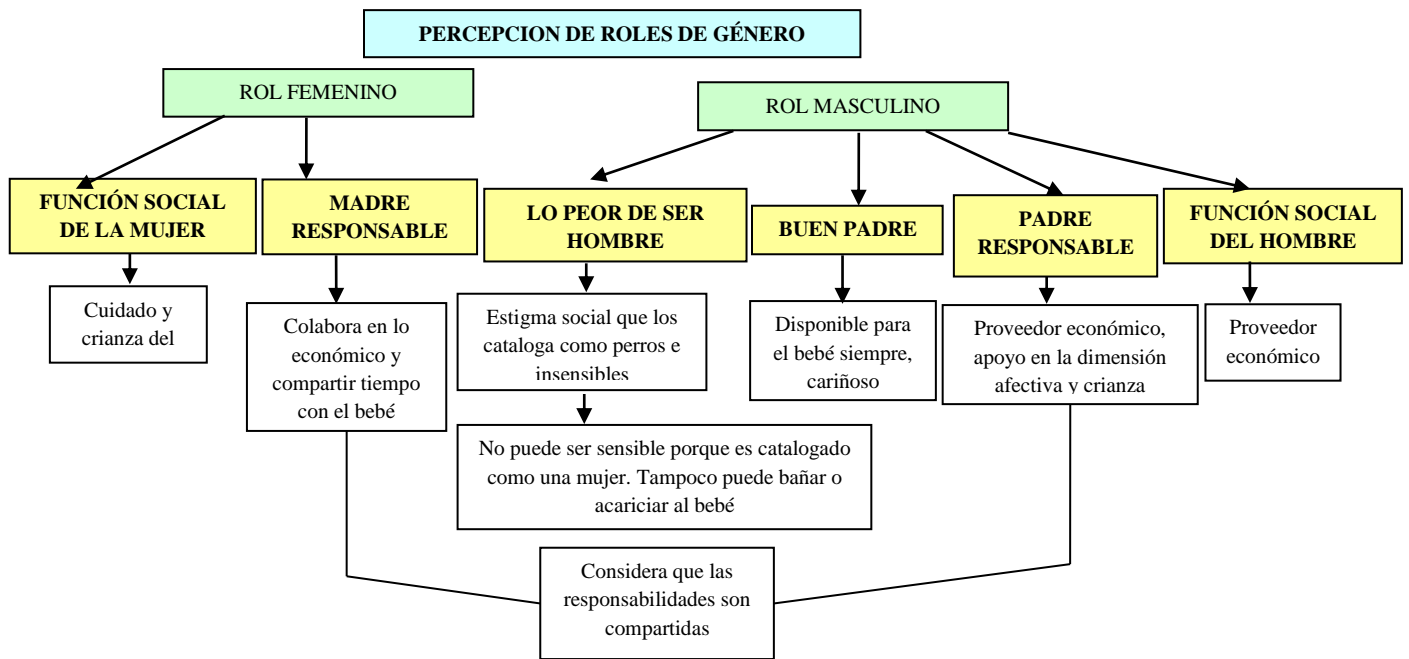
PERCEPCION DE ROLES DE GÉNERO

ROL FEMENINO

ROL MASCULINO

FUNCIÓN SOCIAL DE LA MUJER

Cuidado y crianza del

MADRE RESPONSABLE

Colabora en lo económico y compartir tiempo con el bebé

LO PEOR DE SER HOMBRE

Estigma social que los cataloga como perros e insensibles

No puede ser sensible porque es catalogado como una mujer. Tampoco puede bañar o acariciar al bebé

BUEN PADRE

Disponible para el bebé siempre, cariñoso

PADRE RESPONSABLE

Proveedor económico, apoyo en la dimensión afectiva y crianza

FUNCIÓN SOCIAL DEL HOMBRE

Proveedor económico

Considera que las responsabilidades son compartidas